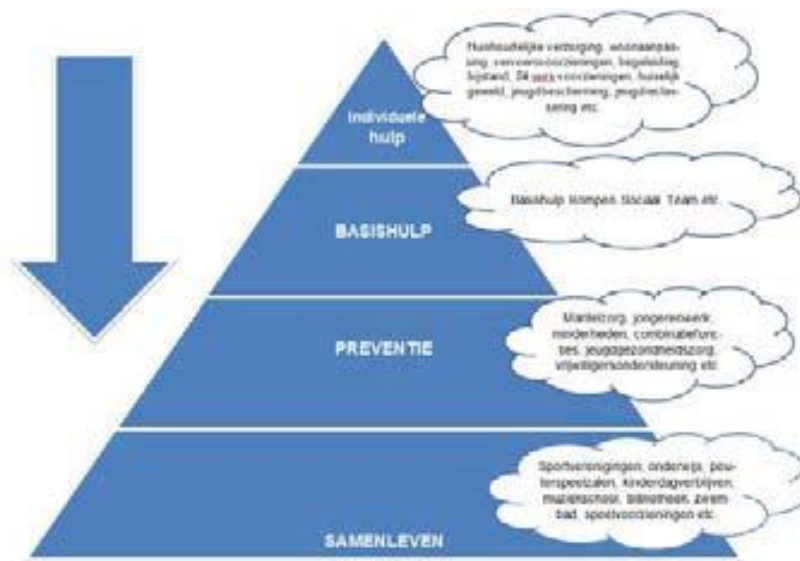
Individuele hulp

Huishoudelijke verzorging, woonaanpassing, vervoersvoorzieningen, begeleiding, bijstand, 24 uurs voorzieningen, huiselijk geweld, jeugdbescherming, jeugdreclassering etc.

BASISHULP

Basishulp Kempen Sociaal Team etc.

PREVENTIE

Mantelzorg, jongerenwerk, minderheden, combinatiefuncties, jeugdgezondheidszorg, vrijwilligersondersteuning etc.

SAMENLEVEN

Sportverenigingen, onderwijs, peuterspeelzalen, kinderdagverblijven, muziekschool, bibliotheek, zwembad, speelvoorzieningen etc.